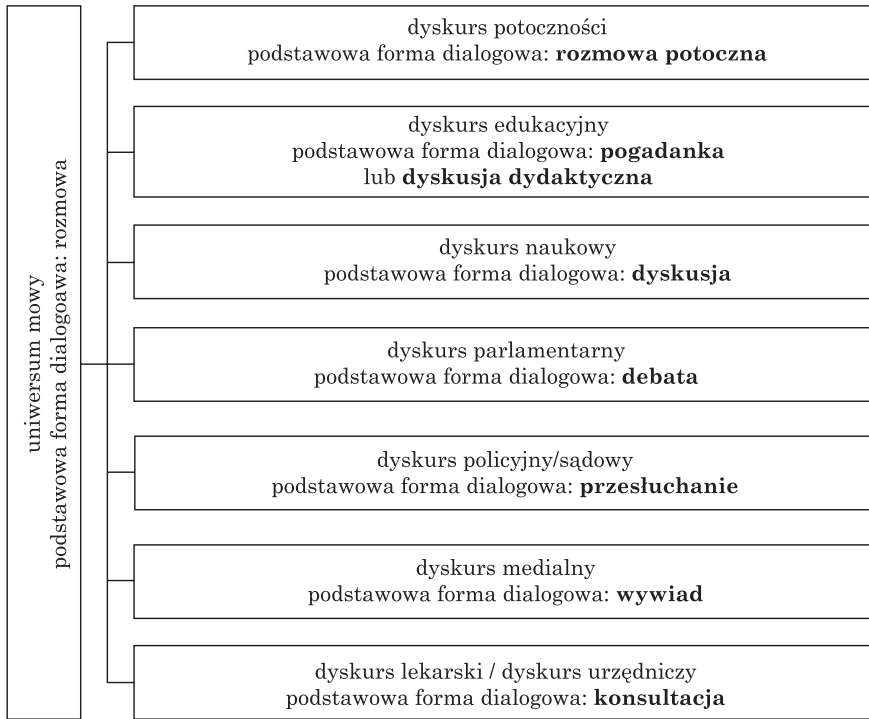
uniwersum mowy
podstawowa forma dialogoawa: rozmowa

dyskurs potoczności
podstawowa forma dialogowa: **rozmowa potoczna**

dyskurs edukacyjny
podstawowa forma dialogowa: **pogadanka** lub **dyskusja dydaktyczna**

dyskurs naukowy
podstawowa forma dialogowa: **dyskusja**

dyskurs parlamentarny
podstawowa forma dialogowa: **debata**

dyskurs policyjny/sądowy
podstawowa forma dialogowa: **przesłuchanie**

dyskurs medialny
podstawowa forma dialogowa: **wywiad**

dyskurs lekarski / dyskurs urzędniczy
podstawowa forma dialogowa: **konsultacja**